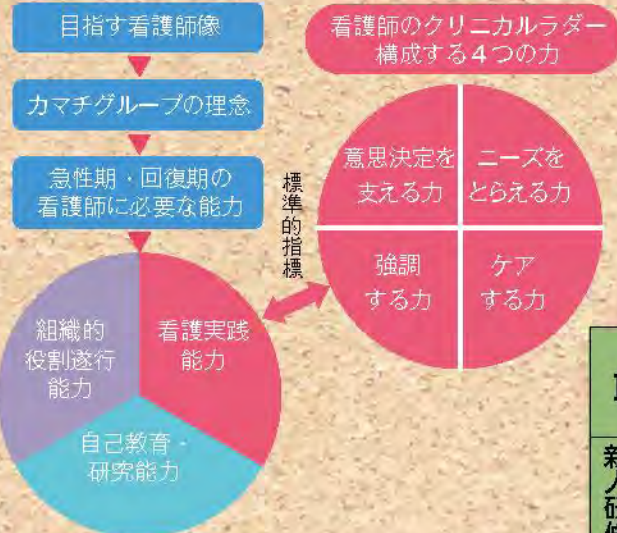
目指す看護師像

カマチグループの理念

急性期・回復期の看護師に必要な能力

組織的役割遂行能力

看護実践能力

自己教育・研究能力

標準的指標

看護師のクリニカルラダー構成する4つの力

意思決定を支える力

ニーズをとらえる力

強調する力

ケアする力

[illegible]